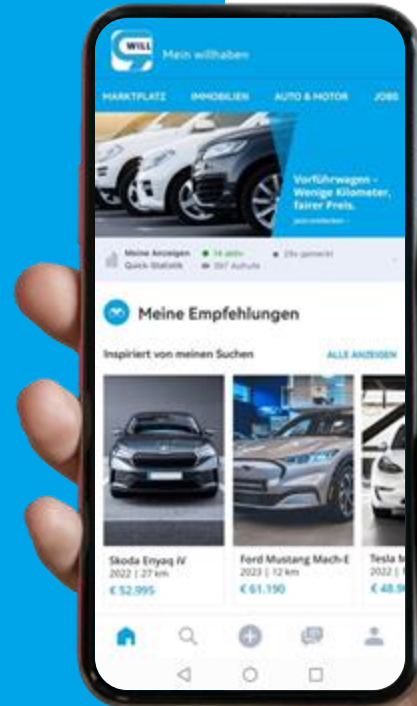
WILL Mein willhaben

MARKTPLATZ IMMOBILIEN AUTO & MOTOR JOBS

Vorführwagen - Wenige Kilometer, fairer Preis.

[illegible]

Meine Anzeigen Quick-Statistik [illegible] aktiv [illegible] Aufrufe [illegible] gemerkt

Meine Empfehlungen

Inspiriert von meinen Suchen

ALLE ANZEIGEN

Skoda Enyaq iV
2022 | 27 km
€ 52.995

Ford Mustang Mach-E
2023 | 12 km
€ 61.190

Tesla M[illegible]
2022 | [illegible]
€ 48.9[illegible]